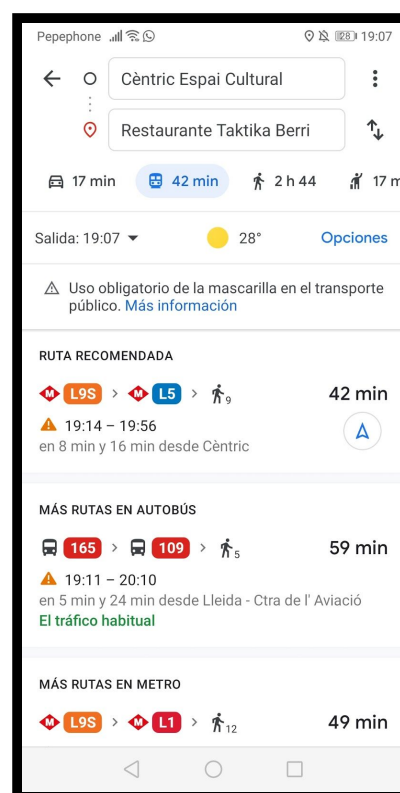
Pepephone 28 19:07

Cèntric Espai Cultural

Restaurante Taktika Berri

17 min 42 min 2 h 44 17 m

Salida: 19:07 28° Opciones

Uso obligatorio de la mascarilla en el transporte público. Más información

RUTA RECOMENDADA

L9S > L5 > 9 42 min

19:14 – 19:56

en 8 min y 16 min desde Cèntric

MÁS RUTAS EN AUTOBÚS

165 > 109 > 5 59 min

19:11 – 20:10

en 5 min y 24 min desde Lleida - Ctra de l' Aviació

El tráfico habitual

MÁS RUTAS EN METRO

L9S > L1 > 12 49 min